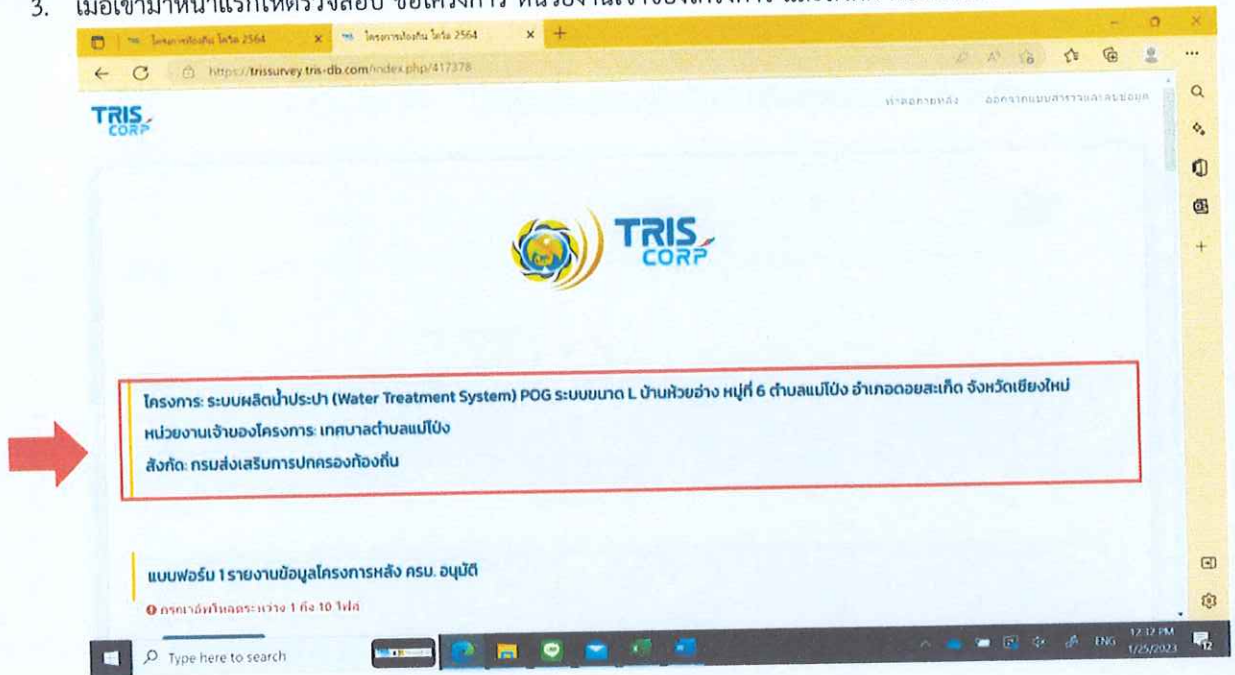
3. เมื่อเข้ามาหน้าแรกให้ตรวจสอบ ข้อโครงการ หน่วยงาน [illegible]

โครงการป้องกัน โควิด 2564
โครงการป้องกัน โควิด 2564

https://trissurvey.tris-db.com/index.php/417378

TRIS CORP

ทำต่อภายหลัง ออกจากแบบสำรวจและลบข้อมูล

TRIS CORP

โครงการ: ระบบผลิตน้ำประปา (Water Treatment System) POG ระบบขนาด L บ้านห้วยอ่าง หมู่ที่ 6 ตำบลแม่โป่ง อำเภอดอยสะเก็ด จังหวัดเชียงใหม่
หน่วยงานเจ้าของโครงการ: เทศบาลตำบลแม่โป่ง
สังกัด: กรมส่งเสริมการปกครองท้องถิ่น

แบบฟอร์ม 1 รายงานข้อมูลโครงการหลัง ครม. อนุมัติ

กรุณาอัพโหลดระหว่าง 1 ถึง 10 ไฟล์

Type here to search

ENG 12:32 PM 1/25/2023